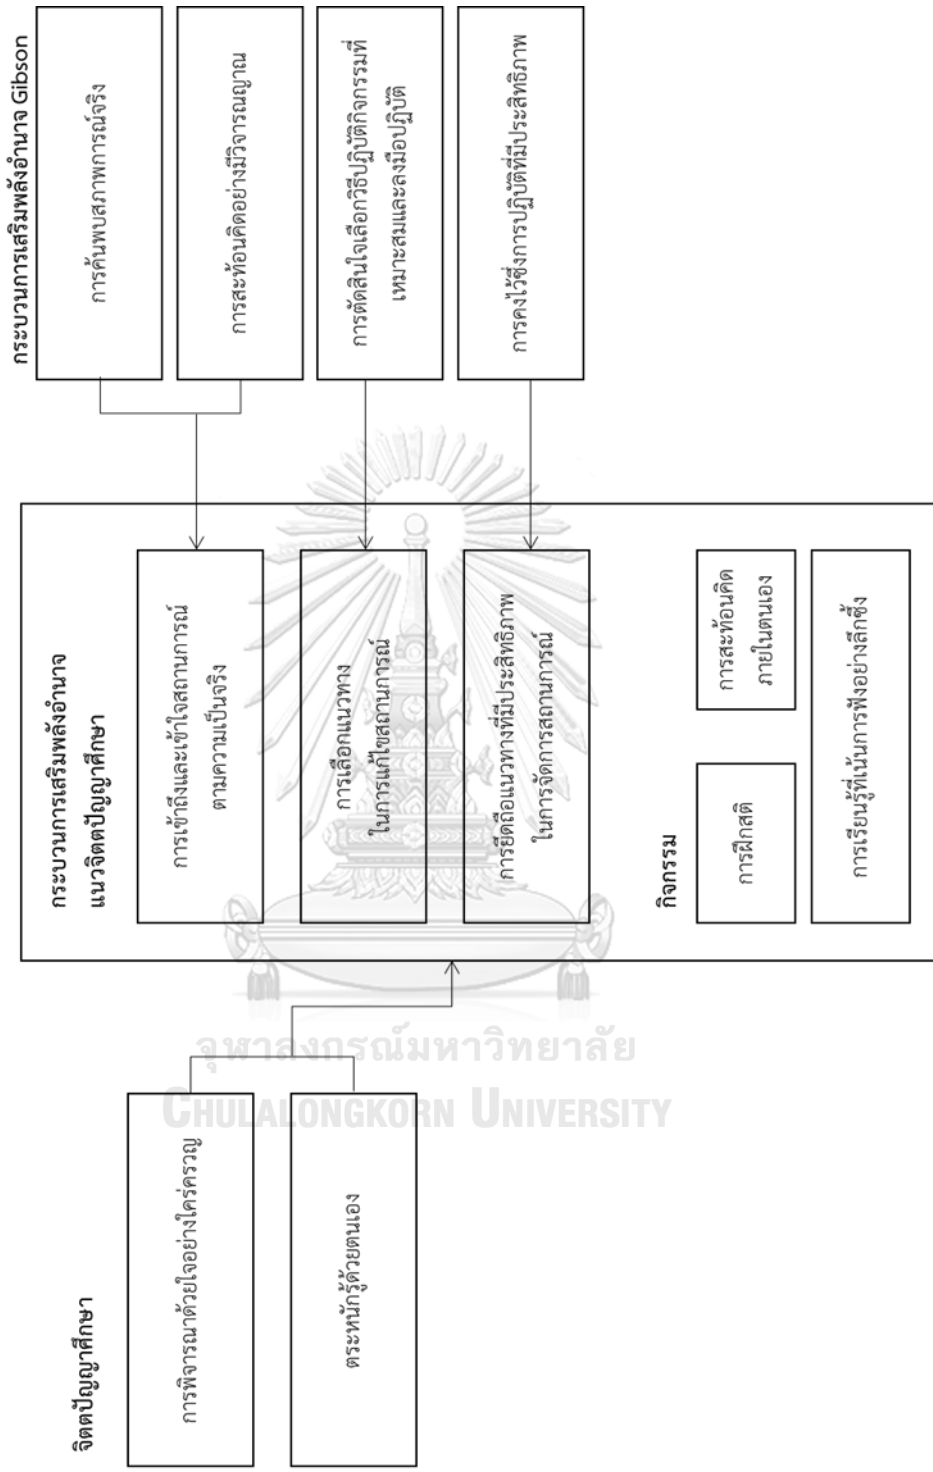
กระบวนการเสริมพลังอำนาจ Gibson

การค้นพบสภาพการณ์จริง

การสะท้อนคิดอย่างมีวิจารณญาณ

การตัดสินใจเลือกวิธีปฏิบัติกิจกรรมที่เหมาะสมและลงมือปฏิบัติ

การคงไว้ซึ่งการปฏิบัติที่มีประสิทธิภาพ

กระบวนการเสริมพลังอำนาจ แนวจิตตปัญญาศึกษา

การเข้าถึงและเข้าใจสถานการณ์ตามความเป็นจริง

การเลือกแนวทางในการแก้ไขสถานการณ์

การยึดถือแนวทางที่มีประสิทธิภาพในการจัดการสถานการณ์

กิจกรรม

การสะท้อนคิดภายในตนเอง

การฝึกสติ

การเรียนรู้ที่เน้นการฟังอย่างลึกซึ้ง

จิตตปัญญาศึกษา

การพิจารณาด้วยใจอย่างใคร่ครวญ

ตระหนักรู้ด้วยตนเอง

จุฬาลงกรณ์มหาวิทยาลัย
CHULALONGKORN UNIVERSITY